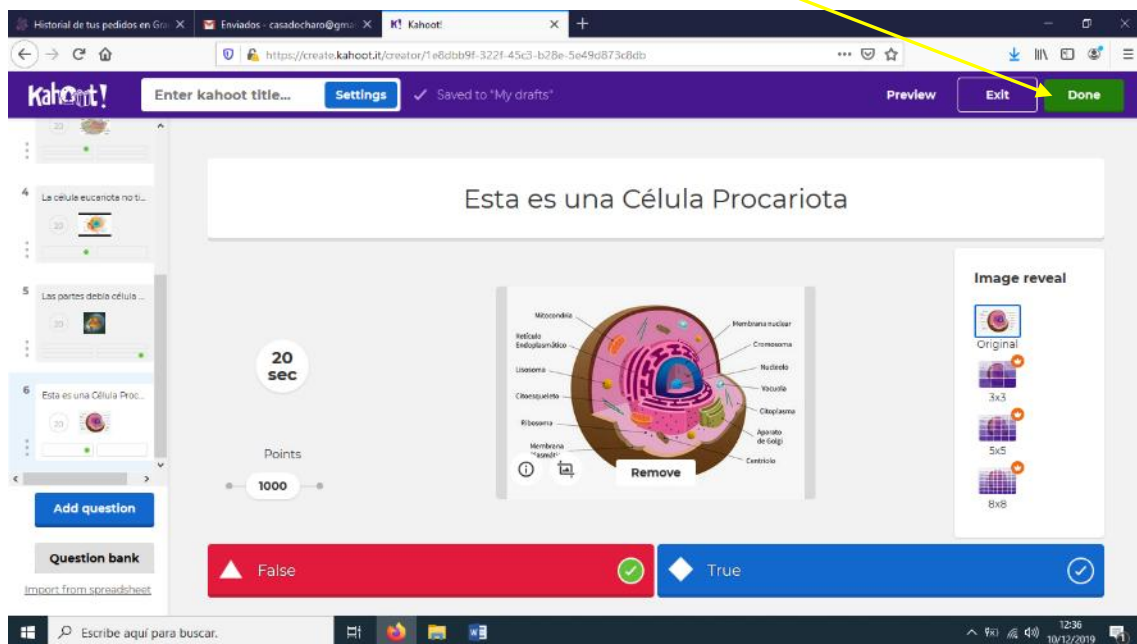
Historial de tus pedidos en Gr ×
Enviados - casadocharo@gma ×
Kahoot! ×
+
https://create.kahoot.it/creator/1e8dbb9f-322f-45c3-b28e-5e49d873c8db
Kahoot!
Enter kahoot title...
Settings
Saved to "My drafts"
Preview
Exit
Done

20

4 La célula eucariota no ti...
20

5 Las partes debla célula ...
20

6 Esta es una Célula Proc...
20

Add question
Question bank
Import from spreadsheet

Esta es una Célula Procariota

20 sec

Points
1000

Mitocondria
Retículo Endoplasmático
Lisosoma
Citoesqueleto
Ribosoma
Membrana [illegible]
Membrana nuclear
Cromosoma
Nucléolo
Vacuola
Citoplasma
Aparato de Golgi
Centríolo
Remove

Image reveal
Original
3x3
5x5
8x8

False
True

Escribe aquí para buscar.
12:36
10/12/2019